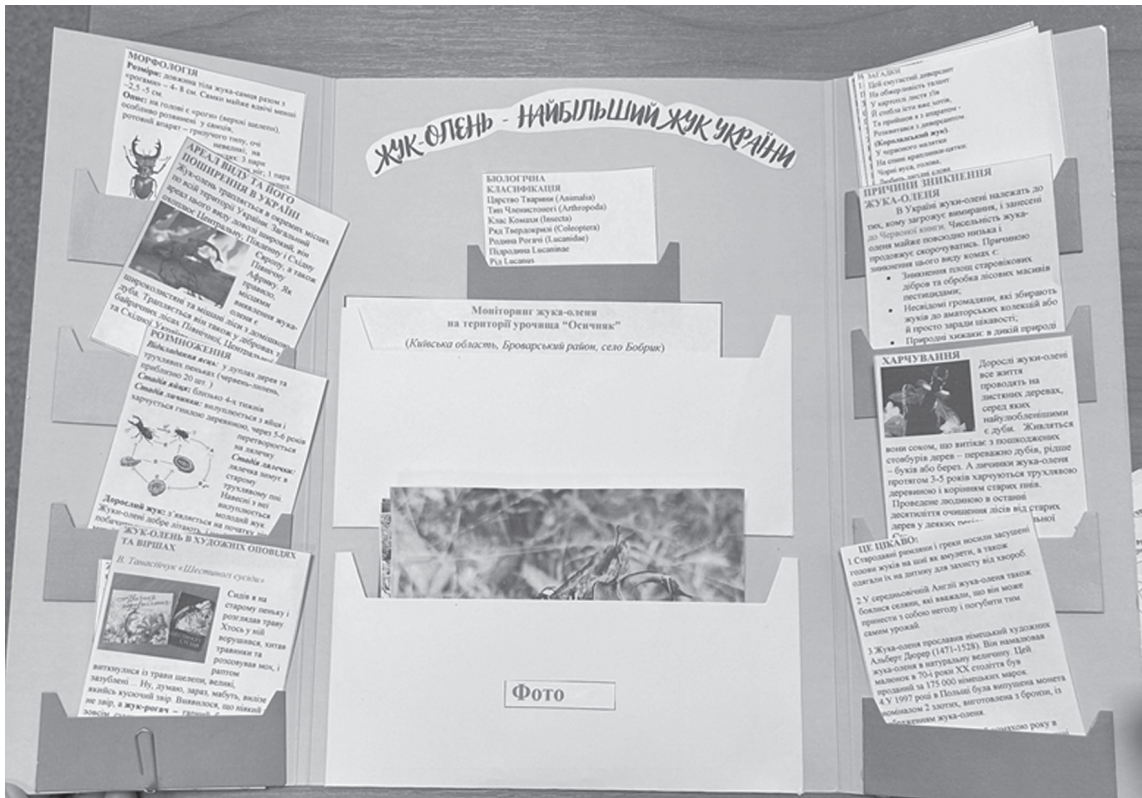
ЖУК-ОЛЕНЬ – НАЙБІЛЬШИЙ ЖУК УКРАЇНИ

МОРФОЛОГІЯ
Розміри: довжина тіла жука-самця разом з рогами – 4- 8 см. Самки майже вдвічі менші -2,5 -5 см.
Очиці на голові є «роги» (верхні щелепи), особливо розвинені у самців, ротовий апарат – гризучого типу, очі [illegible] невеликі; на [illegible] 3 пари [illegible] 1 пара

АРЕАЛ ВИДУ ТА ЙОГО ПОШИРЕННЯ В УКРАЇНІ
Жук-олень трапляється в окремих місцях по всій території Європи аж до Сибіру, а також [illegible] широкий, він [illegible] Північну Африку. Як правило, місцями оселення жука-оленя є старі широколистяні та мішані ліси з домішкою дуба. Трапляється він також у дібровах, байрачних лісах Півночі, Центральної та Східної України.

РОЗМНОЖЕННЯ
Відкладання яєць: у дуплах дерев та трухлявих пеньках (червень–липень, приблизно 20 шт.)
Стадія яйця: близько 4-х тижнів
Стадія личинки: вилуплюються з яйця і харчуються гнилою деревиною, через 5-6 років перетворюються на лялечку
Стадія лялечки: лялечка зимує в старому трухлявому пні. Навесні з неї вилуплюється молодий жук
Дорослий жук: з'являється на поверхні. Жуки-олені добре літають, на початку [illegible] побачити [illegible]

ЖУК-ОЛЕНЬ В ХУДОЖНІХ ОПОВІДЯХ ТА ВІРШАХ
В. Танасійчук «Шестиногі сусіди»
Сиджу я на старому пеньку і розглядаю траву. Хтось у ній ворушився, хитав травинки та розсовував мох, і раптом витягнулися із трави щелепи, великі, зазублені… Ну, думаю, зараз, мабуть, вилізе якийсь кусючий звір. Виявилося, що ніякий не звір, а жук-рогач – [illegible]

БІОЛОГІЧНА КЛАСИФІКАЦІЯ
Царство Тварини (Animalia)
Тип Членистоногі (Arthropoda)
Клас Комахи (Insecta)
Ряд Твердокрилі (Coleoptera)
Родина Рогачі (Lucanidae)
Підродина Lucaninae
Рід Lucanus

Моніторинг жука-оленя на території урочища "Осичняк"
(Київська область, Броварський район, село Бобрик)

Фото

ЗАГАДКИ
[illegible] сестра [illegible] деревах
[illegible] на обмеркавать таланті
У картопля листя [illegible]
Я стибла істи вже хотів,
Та прийшов я з аппаратом –
Розмітився і зникати –
(Королівський жук)
У чорного малятка
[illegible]
На спині кра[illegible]
Чорні жук, голова,
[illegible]

ПРИЧИНИ ЗНИКНЕННЯ ЖУКА-ОЛЕНЯ
В Україні жуки-олені належать до тих, кому загрожує вимирання, і занесені до Червоної книги. Чисельність жука-оленя майже повсюдно низька і продовжує скорочуватись. Причиною зникнення цього виду комах є:
• Знищення площ старовікових дібров та обробка лісових масивів пестицидами;
• Несвідомі громадяни, які збирають жуків до аматорських колекцій або й просто заради цікавості;
• Природні хижаки: в дикій природі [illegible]

ХАРЧУВАННЯ
Дорослі жуки-олені все життя проводять на листяних деревах, серед яких найулюбленішими є дуби. Живляться вони соком, що витікає з пошкоджених стовбурів дерев – переважно дубів, рідше – буків або берез. А личинки жука-оленя протягом 3-5 років харчуються трухлявою деревиною і корінням старих пнів. Проведене людиною в останні десятиліття очищення лісів від старих дерев у деяких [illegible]

ЦЕ ЦІКАВО:
1.Стародавні римляни і греки носили засушені голови жуків на шиї як амулети, а також одягали їх на дитину для захисту від хвороб.
2.У середньовічній Англії жука-оленя також боялися селяни, які вважали, що він може принести з собою негоду і погубити тим самим урожай.
3.Жука-оленя прославив німецький художник Альберт Дюрер (1471-1528). Він намалював жука-оленя в натуральну величину. Цей малюнок в 70-х роках XX століття був проданий за 175 000 німецьких марок.
4.У 1997 році в Польщі була випущена монета номіналом 2 злотих, виготовлена з бронзи, із зображенням жука-оленя.
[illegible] року в